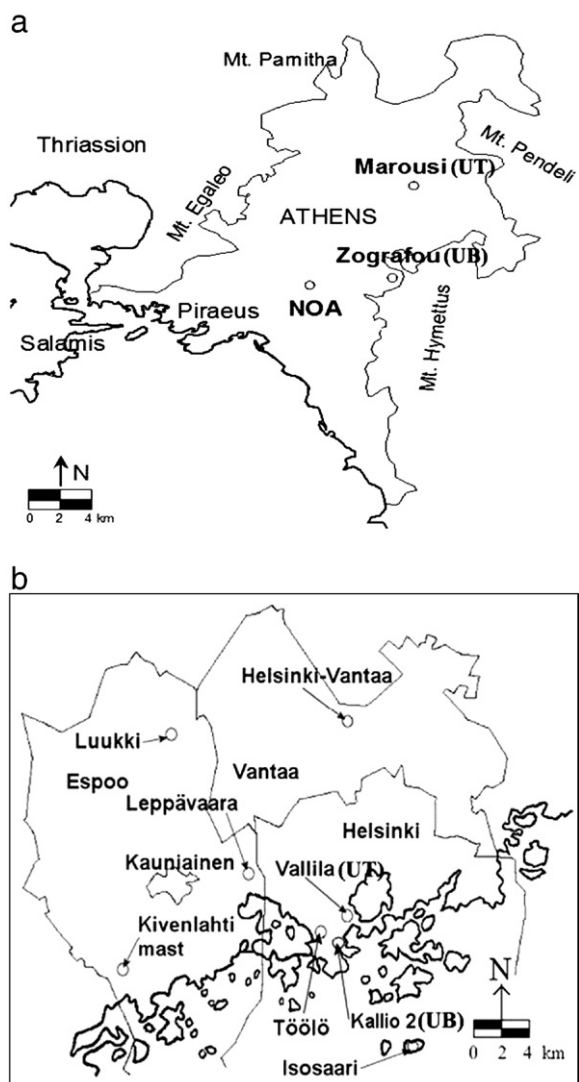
a

Mt. Parnitha

Thriassion

Mt. Pendeli

Marousi (UT)

Mt. Egaleo

ATHENS

Zografou (UB)

Piraeus

NOA

Salamis

Mt. Hymettus

N

0 2 4 km

b

Helsinki-Vantaa

Luukki

Espoo

Vantaa

Leppävaara

Helsinki

Kauniainen

Vallila (UT)

Kivenlahti mast

N

Töölö

Kallio 2 (UB)

0 2 4 km

Isosaari